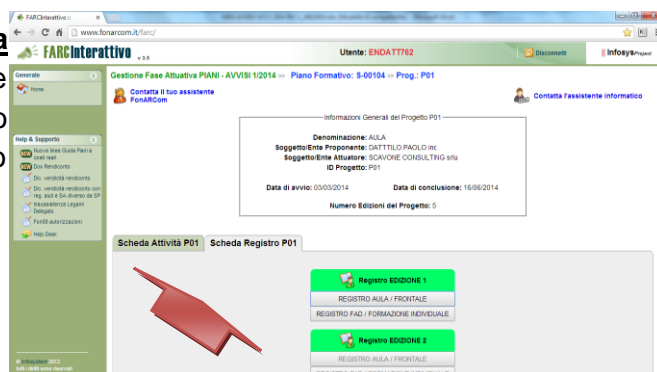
FARCInterattivo ×

www.fonarcom.it/farc/

FARCInterattivo v.3.0

Utente: ENDATT762

Disconnetti

Infosys Project

Generale

Home

Help & Supporto

Nuove linee Guida Piani a costi reali

Doc Rendiconti

Dic. veridicità rendiconto

Dic. veridicità rendiconto con reg. aiuti e SA diverso da SP

Insussistenza Legami Delegato

Fonditi autorizzazioni

Help Desk

Infosystem 2012 tutti i diritti sono riservati

Gestione Fase Attuativa PIANI - AVVISI 1/2014 >> Piano Formativo: S-00104 >> Prog.: P01

Contatta il tuo assistente FonARCom

Contatta l'assistente informatico

Informazioni Generali del Progetto P01

Denominazione: AULA

Soggetto/Ente Proponente: DATTTILO PAOLO inc.

Soggetto/Ente Attuatore: SCAVONE CONSULTING srlu

ID Progetto: P01

Data di avvio: 03/03/2014

Data di conclusione: 16/06/2014

Numero Edizioni del Progetto: 5

Scheda Attività P01

Scheda Registro P01

Registro EDIZIONE 1

REGISTRO AULA / FRONTALE

REGISTRO FAD / FORMAZIONE INDIVIDUALE

Registro EDIZIONE 2

REGISTRO AULA / FRONTALE

a

e

o

o